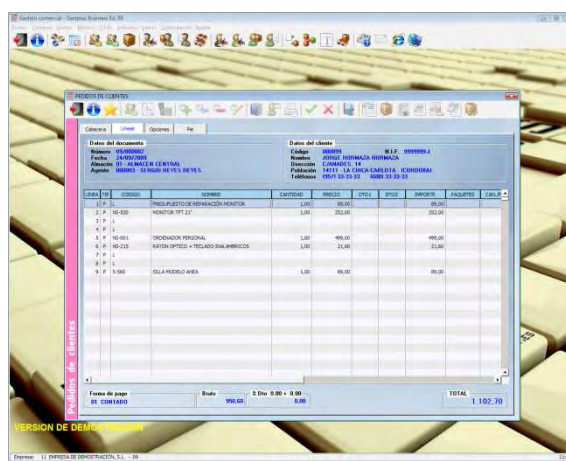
Gestión comercial - Gestplus Business Ed. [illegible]

PEDIDOS DE CLIENTES

Cabecera | Líneas | Opciones | Pie

Datos del documento
Número 05/000002
Fecha 24/09/2009
Almacén 01 - ALMACEN CENTRAL
Agente 000003 - SERGIO REYES REYES

Datos del cliente
Código 000099 N.I.F. 9999999-J
Nombre JORGE HORMAZA HORMAZA
Dirección CANADES, 14
Población 14111 - LA CHICA-CARLOTA (CORDOBA)
Teléfonos (957) 33-33-33 (686) 33-33-33

| LINEA | TIP | CODIGO | NOMBRE | CANTIDAD | PRECIO | DTO1 | DTO2 | IMPORTE | PAQUETES | CAPLR |
|---|---|---|---|---|---|---|---|---|---|---|
| 1 | P | L | PRESUPUESTO DE REPARACIÓN MONITOR | 1,00 | 89,00 | | | 89,00 | | |
| 2 | P | NS-500 | MONITOR TFT 21" | 1,00 | 252,00 | | | 252,00 | | |
| 3 | P | L | | | | | | | | |
| 4 | P | L | | | | | | | | |
| 5 | P | NS-001 | ORDENADOR PERSONAL | 1,00 | 499,00 | | | 499,00 | | |
| 6 | P | NS-210 | RATON OPTICO + TECLADO INALAMBRICOS | 1,00 | 21,60 | | | 21,60 | | |
| 7 | P | L | | | | | | | | |
| 8 | P | L | | | | | | | | |
| 9 | P | S-580 | SILLA MODELO ANEA | 1,00 | 89,00 | | | 89,00 | | |

Pedidos de clientes

Forma de pago
01 CONTADO

Bruto
950,60

% Dto 0,00 + 0,00
0,00

TOTAL
1.102,70

VERSION DE DEMOSTRACION

Empresa: 11 EMPRESA DE DEMOSTRACION, S.L. - 09